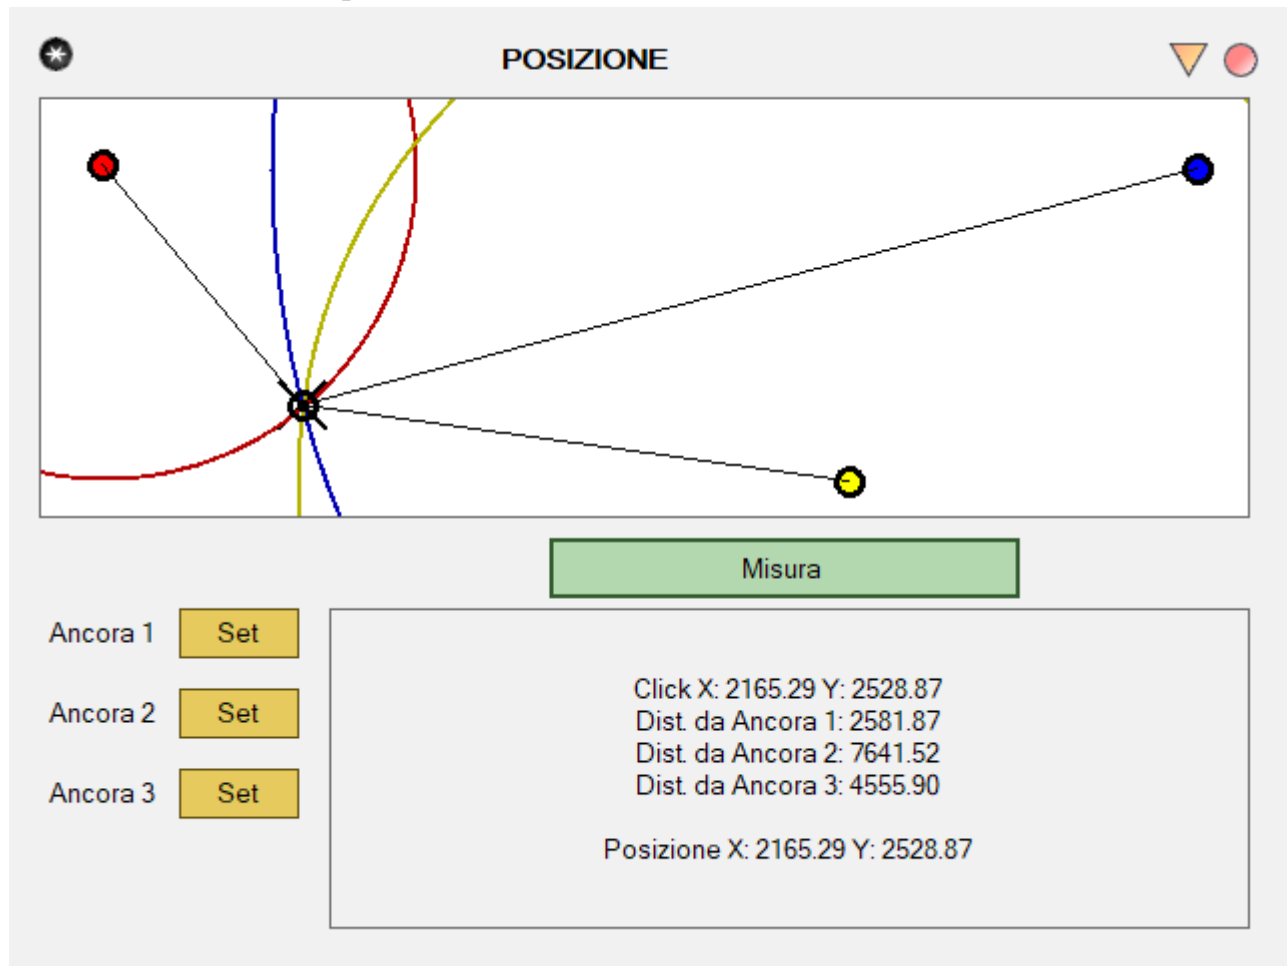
POSIZIONE

Misura

Ancora 1 Set

Ancora 2 Set

Ancora 3 Set

Click X: 2165.29 Y: 2528.87
Dist. da Ancora 1: 2581.87
Dist. da Ancora 2: 7641.52
Dist. da Ancora 3: 4555.90

Posizione X: 2165.29 Y: 2528.87